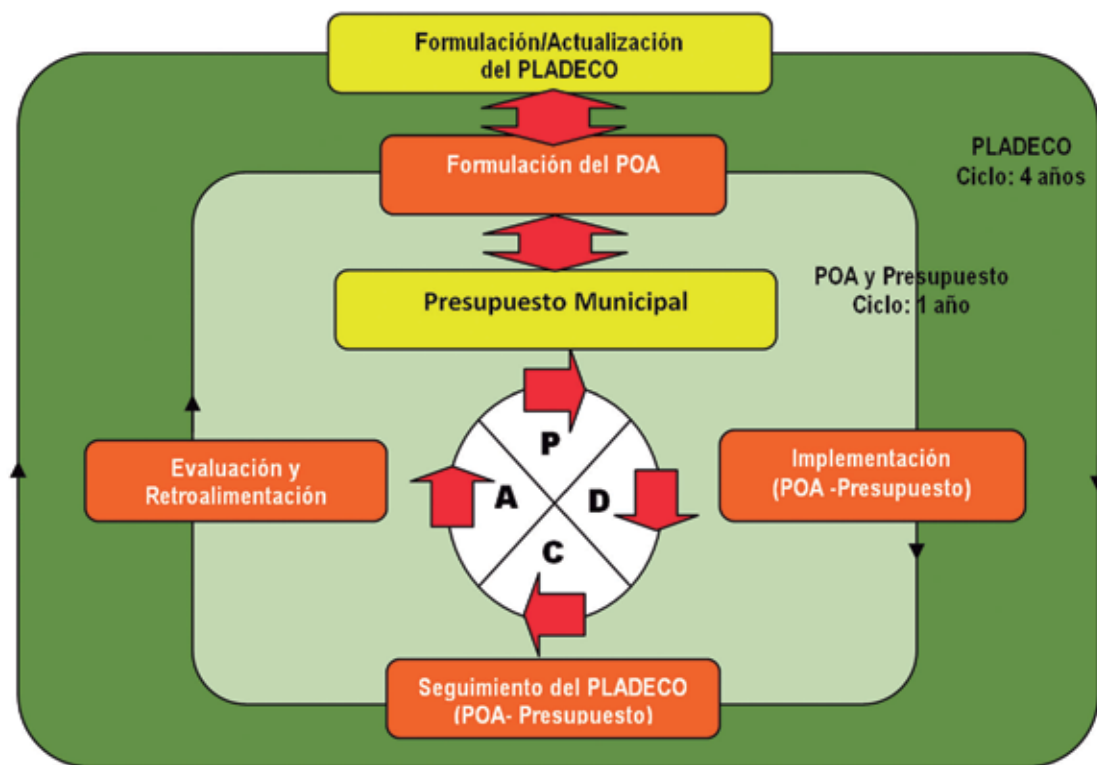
Formulación/Actualización del PLADECO

Formulación del POA

PLADECO
Ciclo: 4 años

POA y Presupuesto
Ciclo: 1 año

Presupuesto Municipal

P

Evaluación y Retroalimentación

A

D

Implementación (POA -Presupuesto)

C

Seguimiento del PLADECO (POA- Presupuesto)